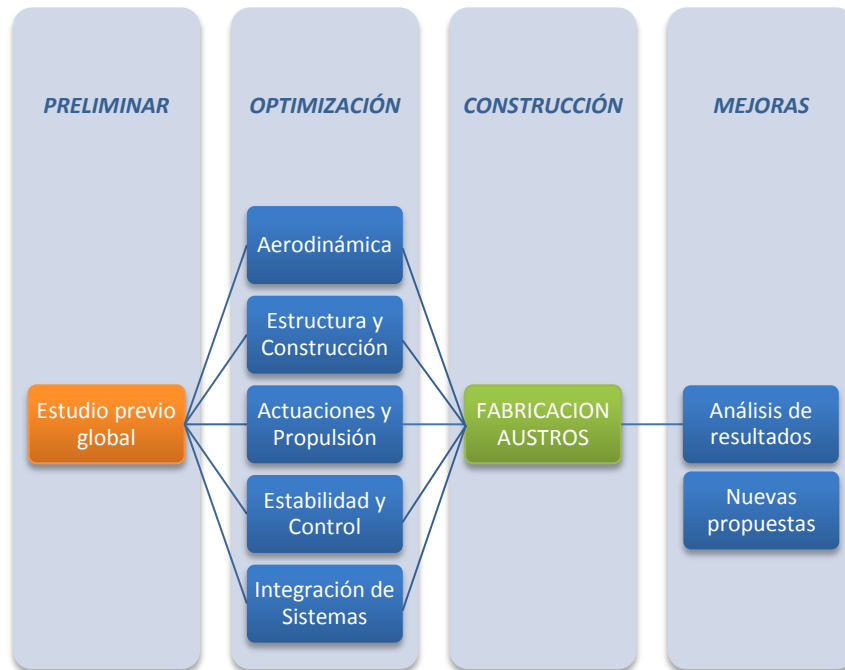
PRELIMINAR

OPTIMIZACIÓN

CONSTRUCCIÓN

MEJORAS

Estudio previo global

Aerodinámica

Estructura y Construcción

Actuaciones y Propulsión

Estabilidad y Control

Integración de Sistemas

FABRICACION AUSTROS

Análisis de resultados

Nuevas propuestas